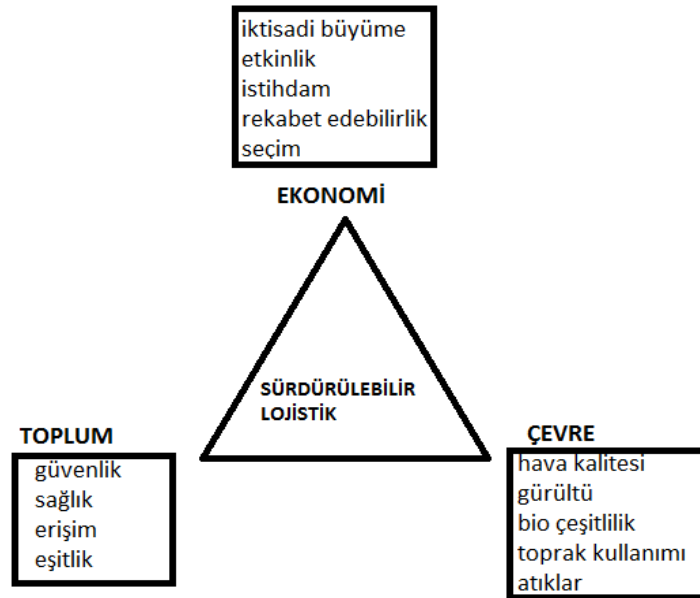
iktisadi büyüme
etkinlik
istihdam
rekabet edebilirlik
seçim

EKONOMİ

SÜRDÜRÜLEBİLİR LOJİSTİK

TOPLUM
güvenlik
sağlık
erişim
eşitlik

ÇEVRE
hava kalitesi
gürültü
bio çeşitlilik
toprak kullanımı
atıklar